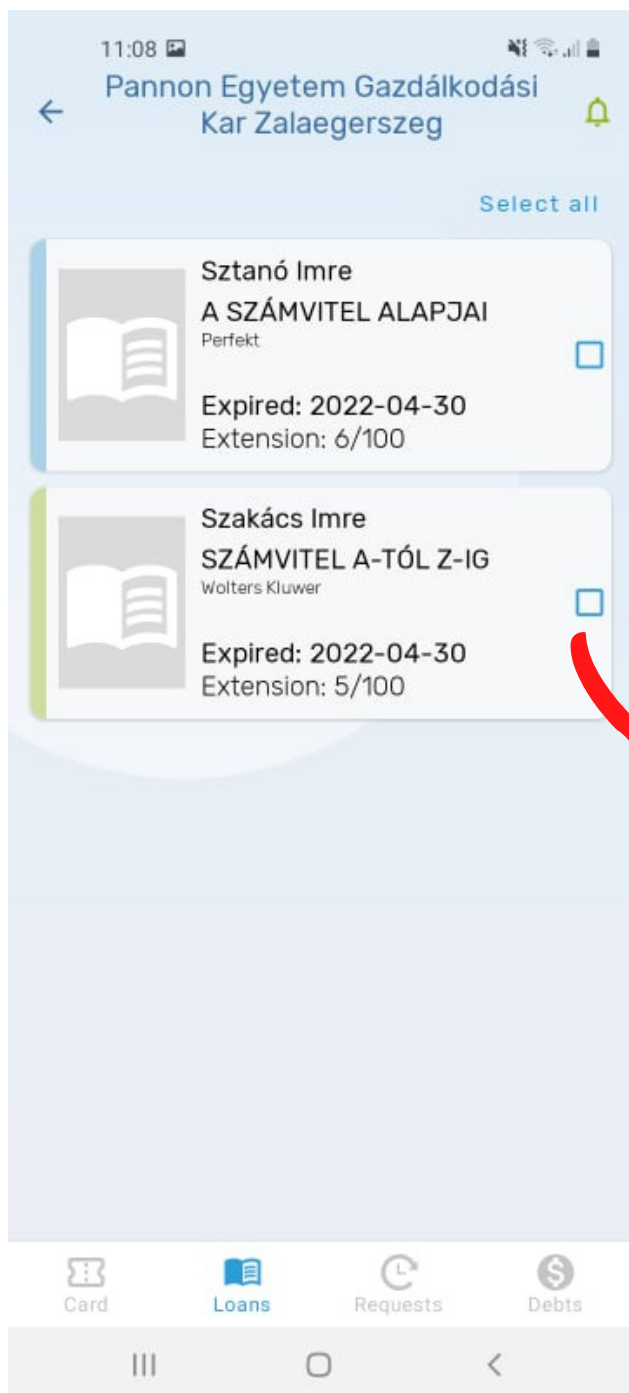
11:08

Pannon Egyetem Gazdálkodási Kar Zalaegerszeg

Select all

Sztanó Imre
A SZÁMVITEL ALAPJAI
Perfekt
Expired: 2022-04-30
Extension: 6/100

Szakács Imre
SZÁMVITEL A-TÓL Z-IG
Wolters Kluwer
Expired: 2022-04-30
Extension: 5/100

Card
Loans
Requests
Debts